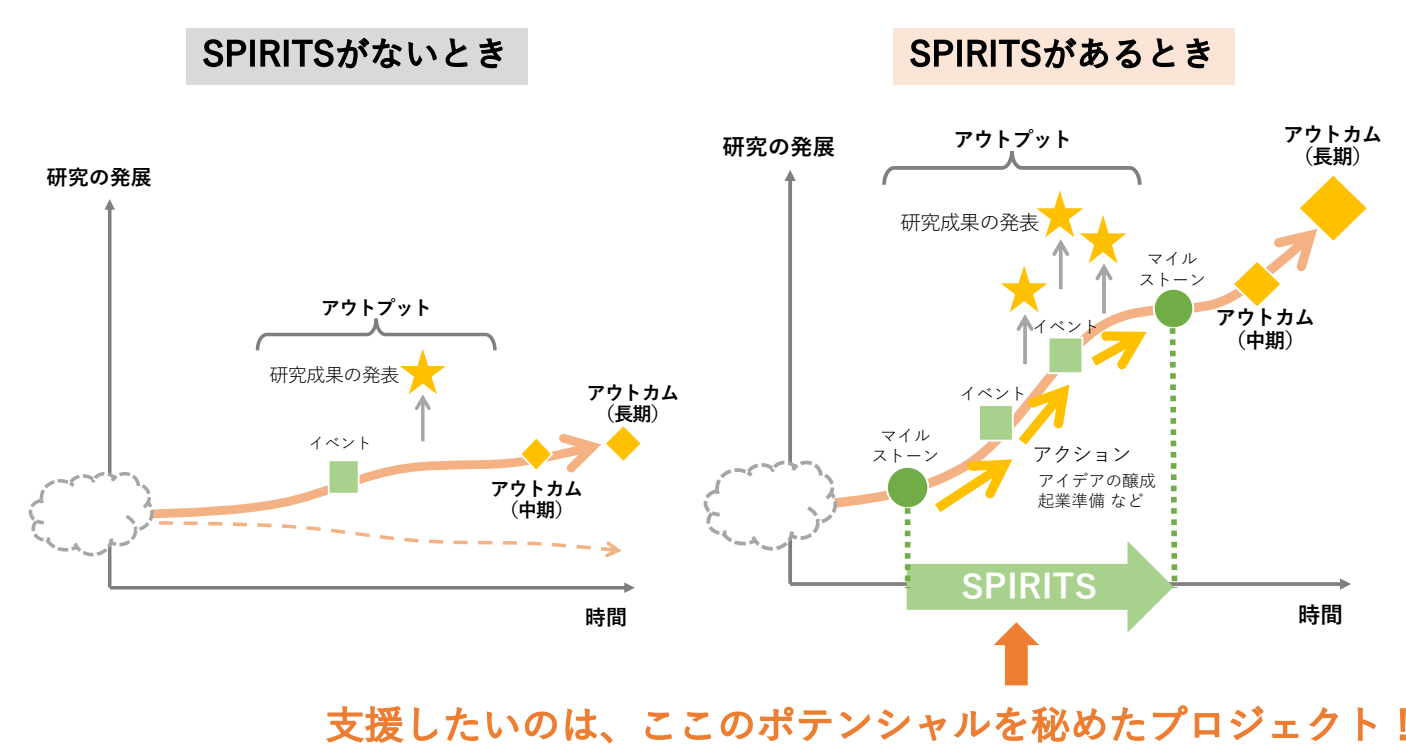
SPIRITSがないとき

研究の発展

アウトプット

研究成果の発表

イベント

アウトカム
（長期）

アウトカム
（中期）

時間

SPIRITSがあるとき

研究の発展

アウトプット

研究成果の発表

アウトカム
（長期）

マイル
ストーン

イベント

アウトカム
（中期）

イベント

マイル
ストーン

アクション

アイデアの醸成
起業準備 など

SPIRITS

時間

支援したいのは、ここのポテンシャルを秘めたプロジェクト！